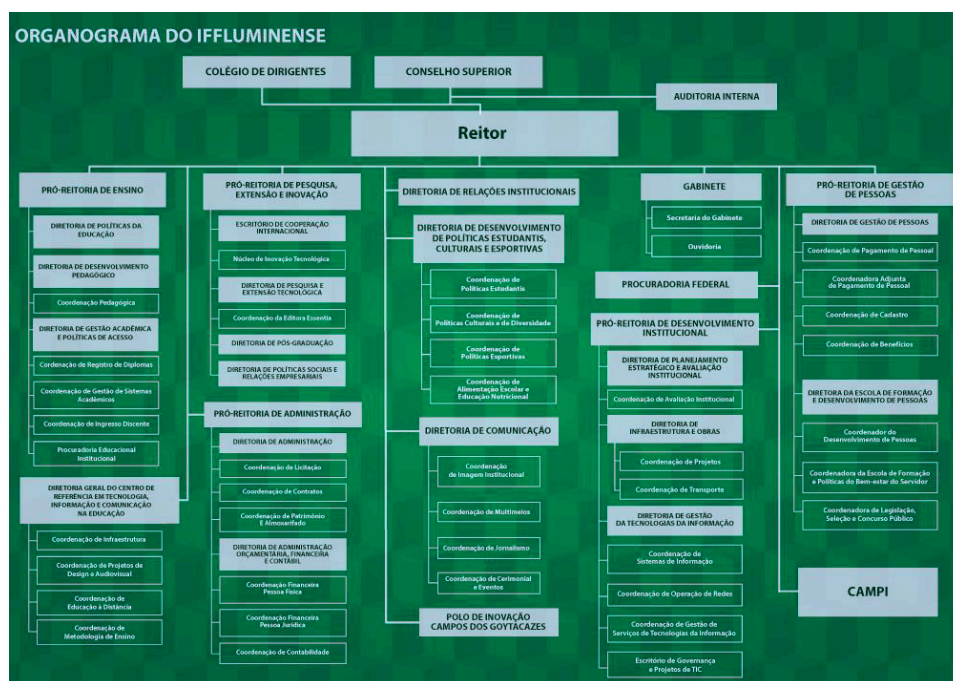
ORGANOGRAMA DO IFFLUMINENSE

COLÉGIO DE DIRIGENTES

CONSELHO SUPERIOR

AUDITORIA INTERNA

Reitor

PRÓ-REITORIA DE ENSINO

DIRETORIA DE POLÍTICAS DA EDUCAÇÃO

DIRETORIA DE DESENVOLVIMENTO PEDAGÓGICO

Coordenação Pedagógica

DIRETORIA DE GESTÃO ACADÊMICA E POLÍTICAS DE ACESSO

Coordenação de Registro de Diplomas

Coordenação de Gestão de Sistemas Acadêmicos

Coordenação de Ingresso Discente

Procuradoria Educacional Institucional

DIRETORIA GERAL DO CENTRO DE REFERÊNCIA EM TECNOLOGIA, INFORMAÇÃO E COMUNICAÇÃO NA EDUCAÇÃO

Coordenação de Infraestrutura

Coordenação de Projetos de Design e Audiovisual

Coordenação de Educação a Distância

Coordenação de Metodologia de Ensino

PRÓ-REITORIA DE PESQUISA, EXTENSÃO E INOVAÇÃO

ESCRITÓRIO DE COOPERAÇÃO INTERNACIONAL

Núcleo de Inovação Tecnológica

DIRETORIA DE PESQUISA E EXTENSÃO TECNOLÓGICA

Coordenação da Editora Essentia

DIRETORIA DE PÓS-GRADUAÇÃO

DIRETORIA DE POLÍTICAS SOCIAIS E RELAÇÕES EMPRESARIAIS

PRÓ-REITORIA DE ADMINISTRAÇÃO

DIRETORIA DE ADMINISTRAÇÃO

Coordenação de Licitação

Coordenação de Contratos

Coordenação de Patrimônio E Almoxarifado

DIRETORIA DE ADMINISTRAÇÃO ORÇAMENTÁRIA, FINANCEIRA E CONTÁBIL

Coordenação Financeira Pessoa Física

Coordenação Financeira Pessoa Jurídica

Coordenação de Contabilidade

DIRETORIA DE RELAÇÕES INSTITUCIONAIS

DIRETORIA DE DESENVOLVIMENTO DE POLÍTICAS ESTUDANTIS, CULTURAIS E ESPORTIVAS

Coordenação de Políticas Estudantis

Coordenação de Políticas Culturais e de Diversidade

Coordenação de Políticas Esportivas

Coordenação de Alimentação Escolar e Educação Nutricional

DIRETORIA DE COMUNICAÇÃO

Coordenação de Imagem Institucional

Coordenação de Multimeios

Coordenação de Jornalismo

Coordenação de Cerimonial e Eventos

POLO DE INOVAÇÃO CAMPOS DOS GOYTACAZES

GABINETE

Secretaria do Gabinete

Ouvidoria

PROCURADORIA FEDERAL

PRÓ-REITORIA DE DESENVOLVIMENTO INSTITUCIONAL

DIRETORIA DE PLANEJAMENTO ESTRATÉGICO E AVALIAÇÃO INSTITUCIONAL

Coordenação de Avaliação Institucional

DIRETORIA DE INFRAESTRUTURA E OBRAS

Coordenação de Projetos

Coordenação de Transporte

DIRETORIA DE GESTÃO DA TECNOLOGIAS DA INFORMAÇÃO

Coordenação de Sistemas de Informação

Coordenação de Operação de Redes

Coordenação de Gestão de Serviços de Tecnologias da Informação

Escritório de Governança e Projetos de TIC

PRÓ-REITORIA DE GESTÃO DE PESSOAS

DIRETORIA DE GESTÃO DE PESSOAS

Coordenação de Pagamento de Pessoal

Coordenadora Adjunta de Pagamento de Pessoal

Coordenação de Cadastro

Coordenação de Benefícios

DIRETORA DA ESCOLA DE FORMAÇÃO E DESENVOLVIMENTO DE PESSOAS

Coordenador do Desenvolvimento de Pessoas

Coordenadora da Escola de Formação e Políticas do Bem-estar do Servidor

Coordenadora de Legislação, Seleção e Concurso Público

CAMPI